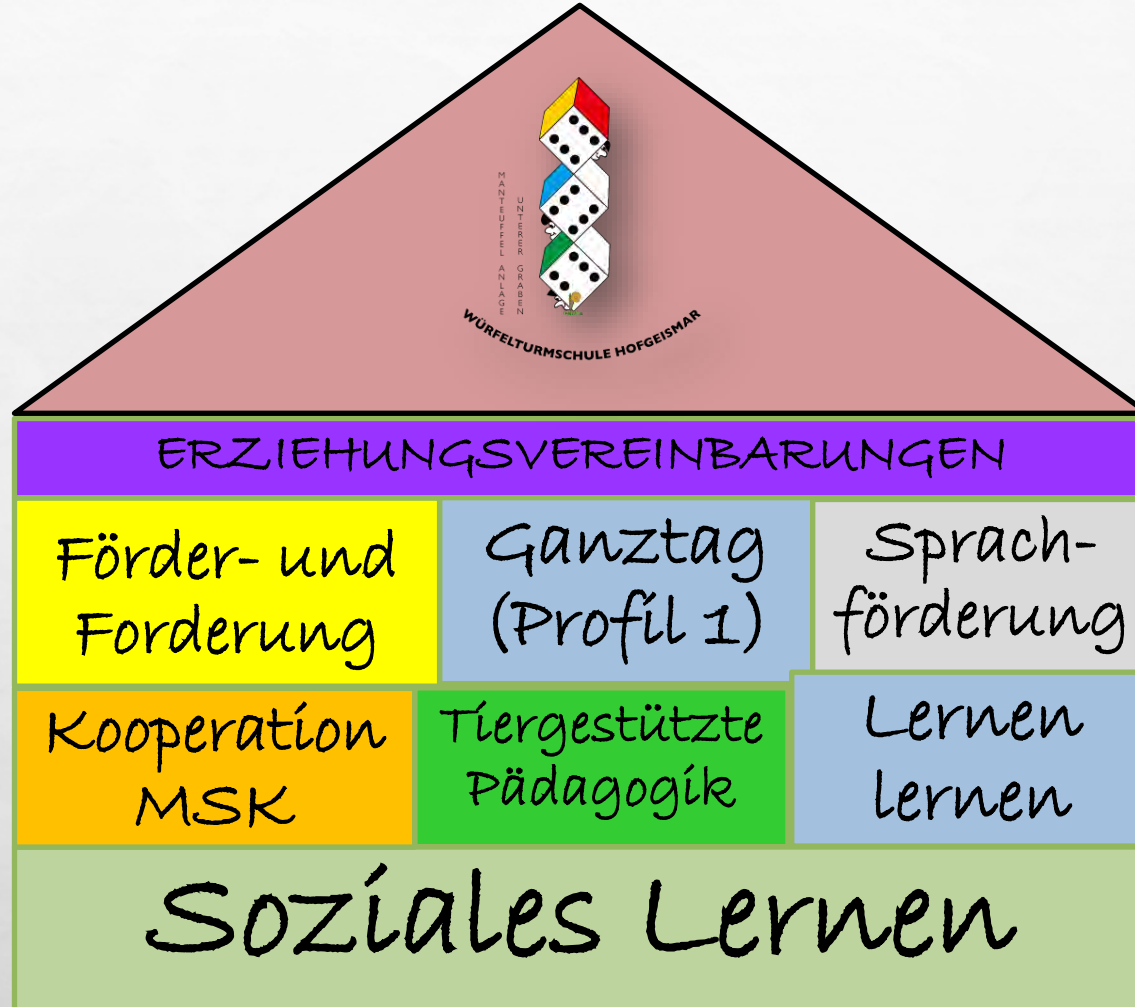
MANTEUFFEL ANLAGE

UNTERER GRABEN

WÜRFELTURMSCHULE HOFGEISMAR

ERZIEHUNGSVEREINBARUNGEN

Förder- und Forderung

Ganztag (Profil 1)

Sprachförderung

Kooperation MSK

Tiergestützte Pädagogik

Lernen lernen

Soziales Lernen